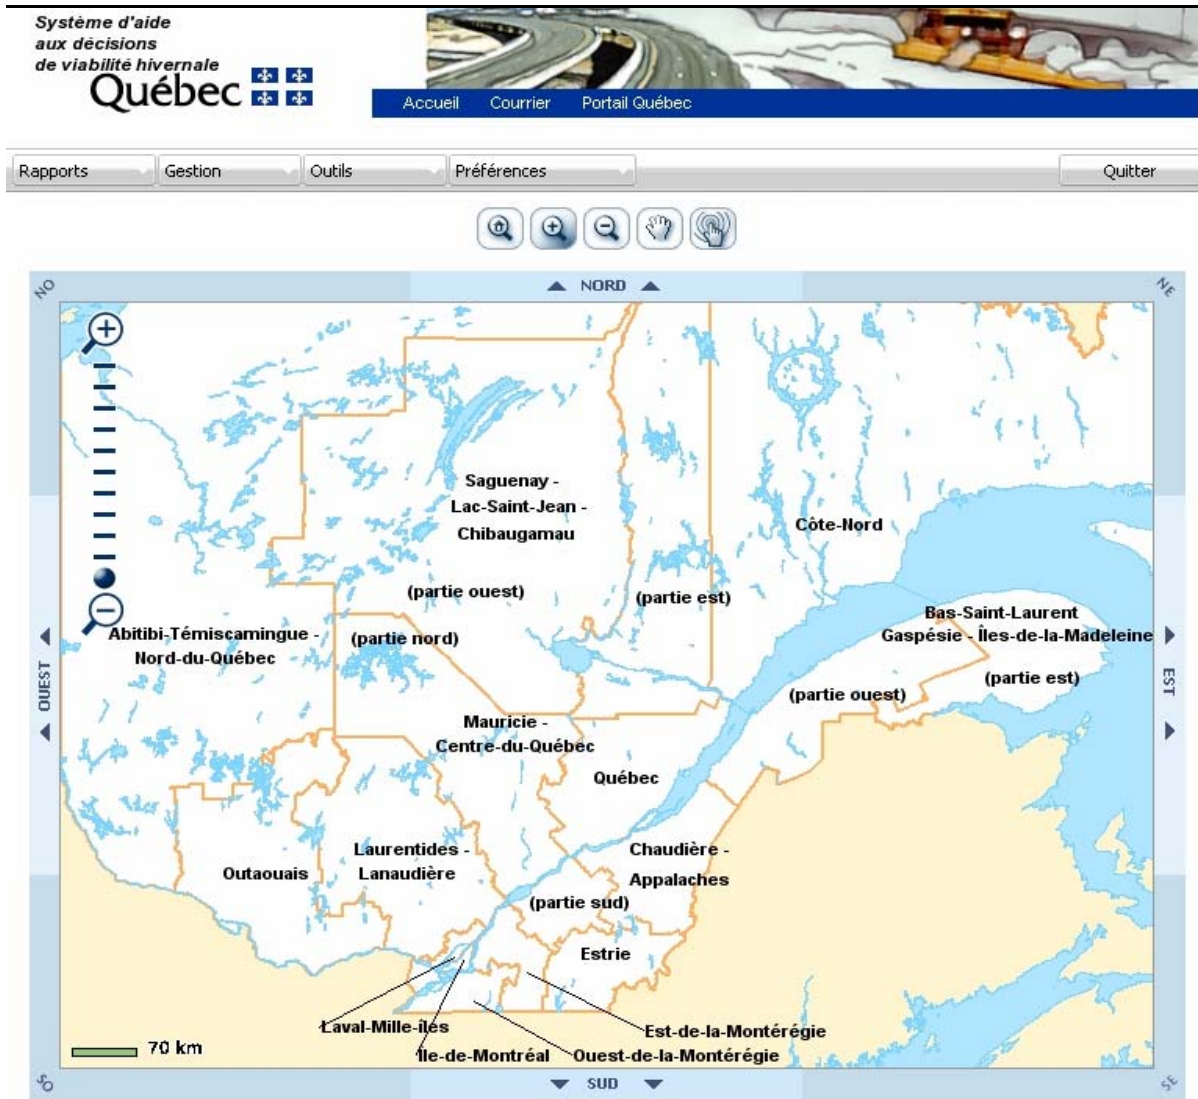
Système d'aide aux décisions de viabilité hivernale
Québec

Accueil Courrier Portail Québec

Rapports Gestion Outils Préférences Quitter

NO NORD NE

Saguenay - Lac-Saint-Jean - Chibaugamau

Côte-Nord

(partie ouest)

(partie est)

Bas-Saint-Laurent Gaspésie - Îles-de-la-Madeleine

Abitibi-Témiscamingue - Nord-du-Québec

(partie nord)

(partie est)

(partie ouest)

OUEST

EST

Mauricie - Centre-du-Québec

Québec

Laurentides - Lanaudière

Outaouais

Chaudière - Appalaches

(partie sud)

Estrie

Laval-Mille-Îles

Est-de-la-Montérégie

70 km

Île-de-Montréal

Ouest-de-la-Montérégie

SO SUD SE